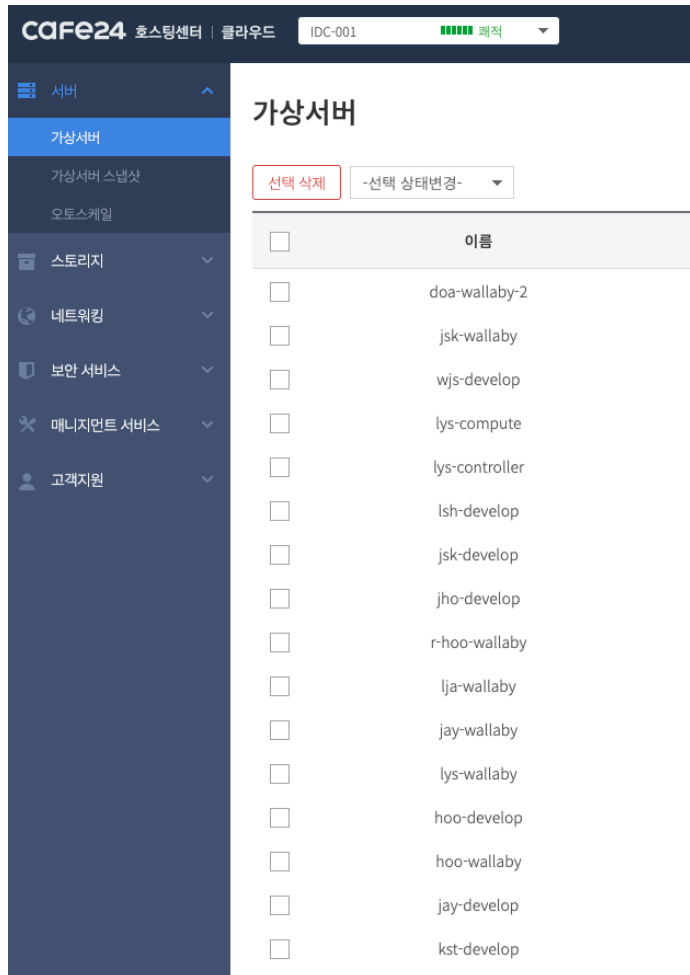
cafe24 호스팅센터 | 클라우드

IDC-001 쾌적

서버

가상서버

가상서버 스냅샷

오토스케일

스토리지

네트워킹

보안 서비스

매니지먼트 서비스

고객지원

가상서버

선택 삭제

-선택 상태변경-

| | 이름 |
|---|---|
| | doa-wallaby-2 |
| | jsk-wallaby |
| | wjs-develop |
| | lys-compute |
| | lys-controller |
| | lsh-develop |
| | jsk-develop |
| | jho-develop |
| | r-hoo-wallaby |
| | lja-wallaby |
| | jay-wallaby |
| | lys-wallaby |
| | hoo-develop |
| | hoo-wallaby |
| | jay-develop |
| | kst-develop |